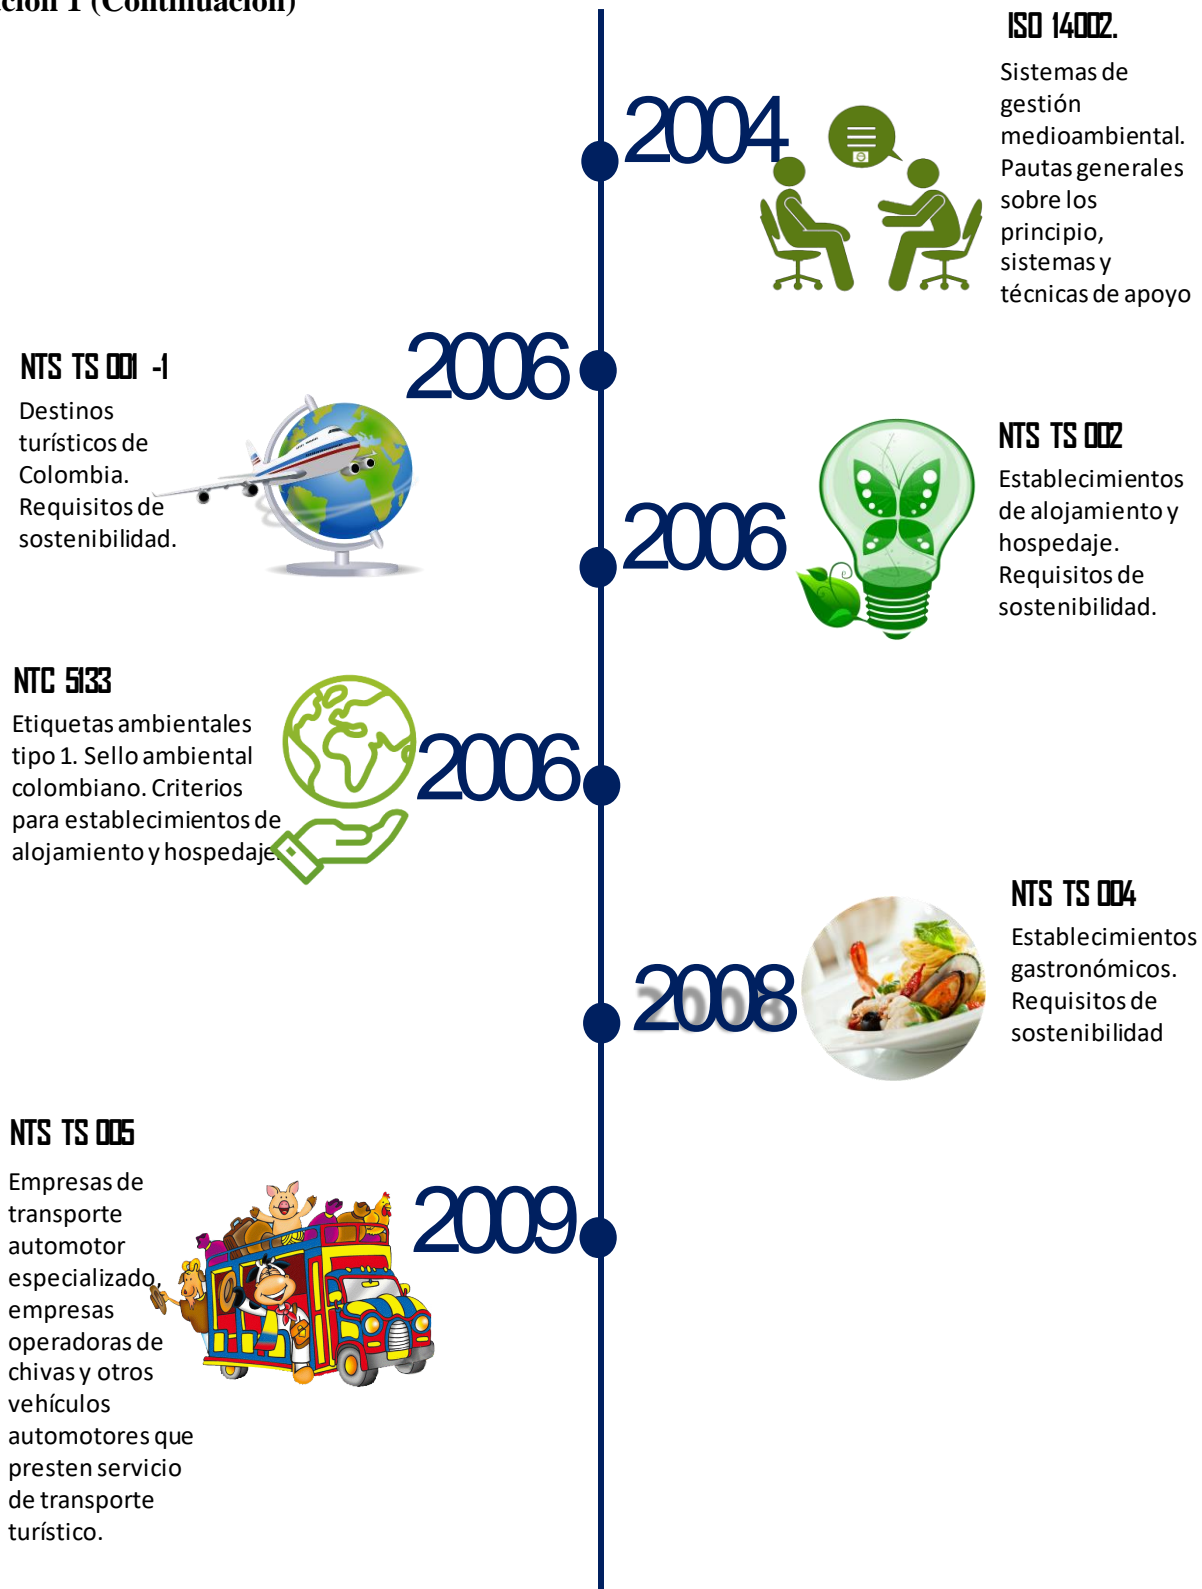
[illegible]ción 1 (Continuación)

2004

ISO 14002.

Sistemas de gestión medioambiental. Pautas generales sobre los principio, sistemas y técnicas de apoyo

2006

NTS TS 001 -1

Destinos turísticos de Colombia. Requisitos de sostenibilidad.

2006

NTS TS 002

Establecimientos de alojamiento y hospedaje. Requisitos de sostenibilidad.

2006

NTC 5133

Etiquetas ambientales tipo 1. Sello ambiental colombiano. Criterios para establecimientos de alojamiento y hospedaje.

2008

NTS TS 004

Establecimientos gastronómicos. Requisitos de sostenibilidad

2009

NTS TS 005

Empresas de transporte automotor especializado, empresas operadoras de chivas y otros vehículos automotores que presten servicio de transporte turístico.